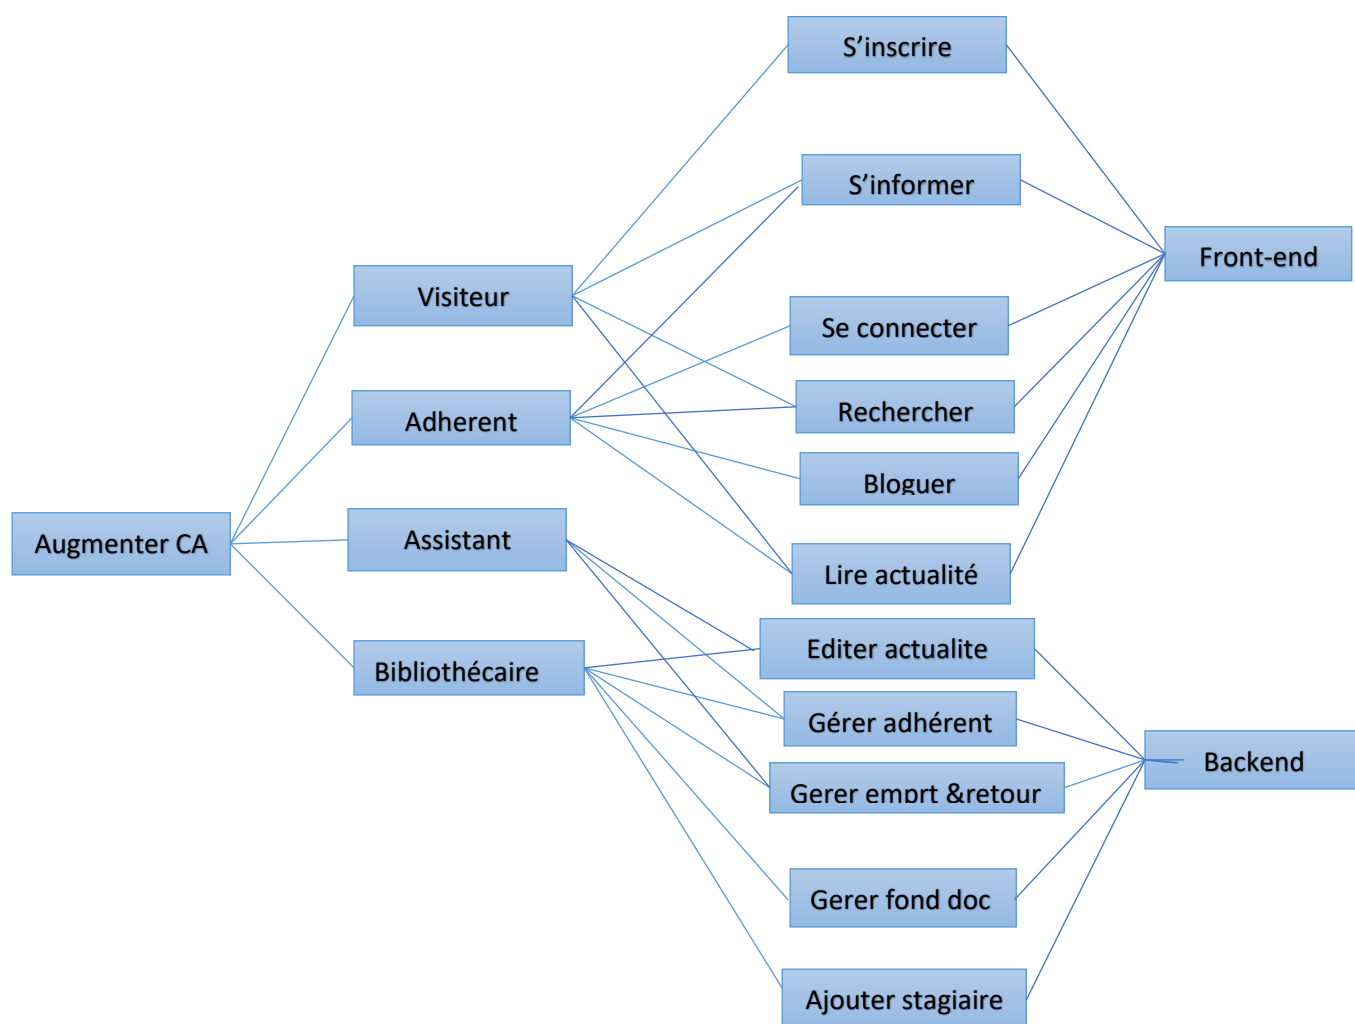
S’inscrire

S’informer

Front-end

Visiteur

Se connecter

Adherent

Rechercher

Bloguer

Augmenter CA

Assistant

Lire actualité

Editer actualite

Bibliothécaire

Gérer adhérent

Backend

Gerer emprt &retour

Gerer fond doc

Ajouter stagiaire